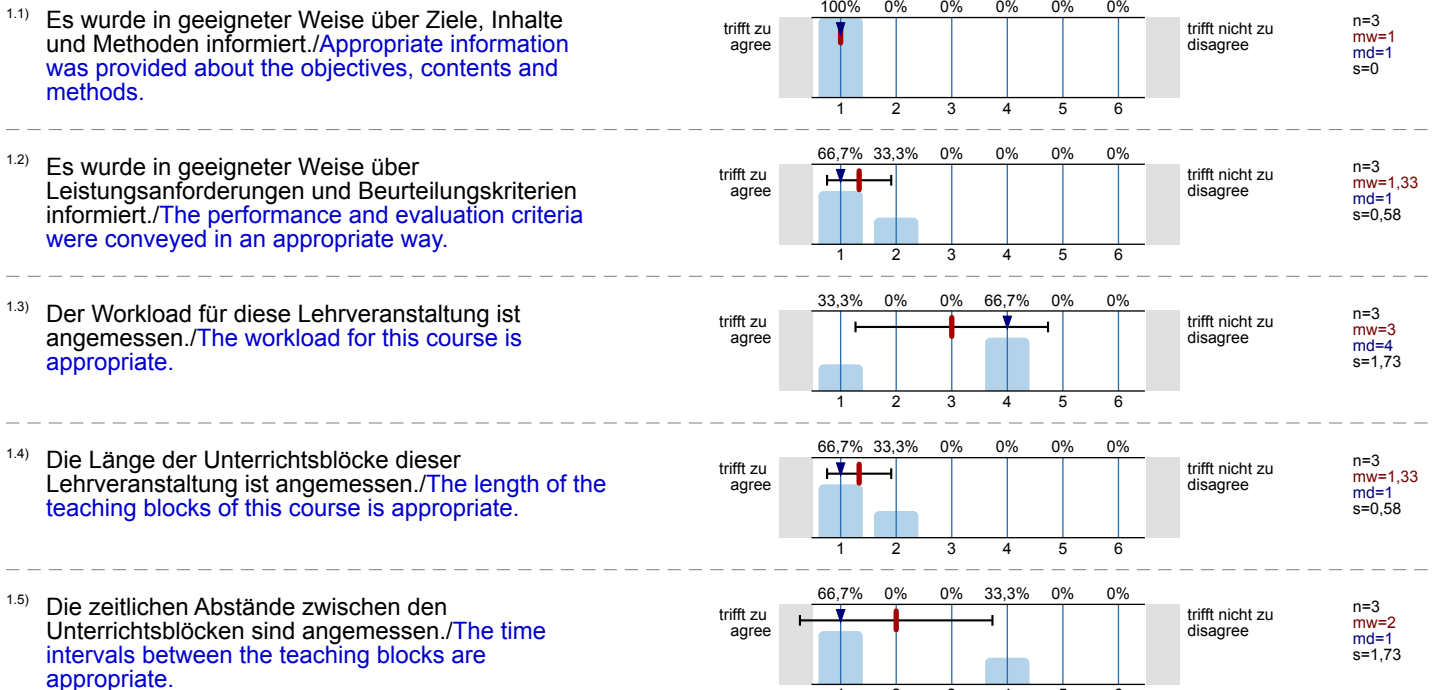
1.1) Es wurde in geeigneter Weise über Ziele, Inhalte und Methoden informiert./Appropriate information was provided about the objectives, contents and methods.

trifft zu agree

| 100% | 0% | 0% | 0% | 0% | 0% |
|---|---|---|---|---|---|
| 1 | 2 | 3 | 4 | 5 | 6 |

trifft nicht zu disagree

n=3
mw=1
md=1
s=0

1.2) Es wurde in geeigneter Weise über Leistungsanforderungen und Beurteilungskriterien informiert./The performance and evaluation criteria were conveyed in an appropriate way.

trifft zu agree

| 66,7% | 33,3% | 0% | 0% | 0% | 0% |
|---|---|---|---|---|---|
| 1 | 2 | 3 | 4 | 5 | 6 |

trifft nicht zu disagree

n=3
mw=1,33
md=1
s=0,58

1.3) Der Workload für diese Lehrveranstaltung ist angemessen./The workload for this course is appropriate.

trifft zu agree

| 33,3% | 0% | 0% | 66,7% | 0% | 0% |
|---|---|---|---|---|---|
| 1 | 2 | 3 | 4 | 5 | 6 |

trifft nicht zu disagree

n=3
mw=3
md=4
s=1,73

1.4) Die Länge der Unterrichtsblöcke dieser Lehrveranstaltung ist angemessen./The length of the teaching blocks of this course is appropriate.

trifft zu agree

| 66,7% | 33,3% | 0% | 0% | 0% | 0% |
|---|---|---|---|---|---|
| 1 | 2 | 3 | 4 | 5 | 6 |

trifft nicht zu disagree

n=3
mw=1,33
md=1
s=0,58

1.5) Die zeitlichen Abstände zwischen den Unterrichtsblöcken sind angemessen./The time intervals between the teaching blocks are appropriate.

trifft zu agree

| 66,7% | 0% | 0% | 33,3% | 0% | 0% |
|---|---|---|---|---|---|

trifft nicht zu disagree

n=3
mw=2
md=1
s=1,73